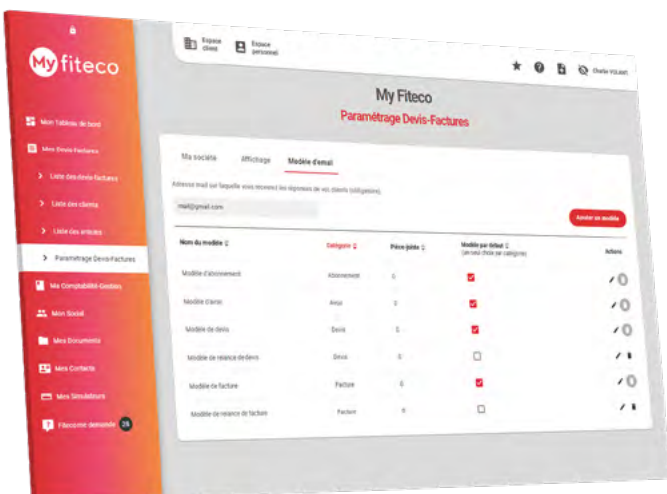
My fiteco

Mon Tableau de bord

Mes Devis-Factures

Liste des devis-factures

Liste des clients

Liste des articles

Paramétrage Devis-Factures

Ma Comptabilité Gestion

Mon Social

Mes Documents

Mes Contacts

Mes Simulateurs

Fiteco me demande 26

Espace client

Espace personnel

Charlie VOLANT

My Fiteco

Paramétrage Devis-Factures

Ma société

Affichage

Modèle d'email

Adresse mail sur laquelle vous recevrez les réponses de vos clients (obligatoire)

mail@gmail.com

Ajouter un modèle

| Nom du modèle | Catégorie | Pièce jointe | Modèle par défaut (un seul choix par catégorie) | Actions |
|---|---|---|---|---|
| Modèle d'abonnement | Abonnement | 0 | ☑ | |
| Modèle d'avoir | Avoir | 0 | ☑ | |
| Modèle de devis | Devis | 0 | ☑ | |
| Modèle de relance de devis | Devis | 0 | ☐ | |
| Modèle de facture | Facture | 0 | ☑ | |
| Modèle de relance de facture | Facture | 0 | ☐ | |